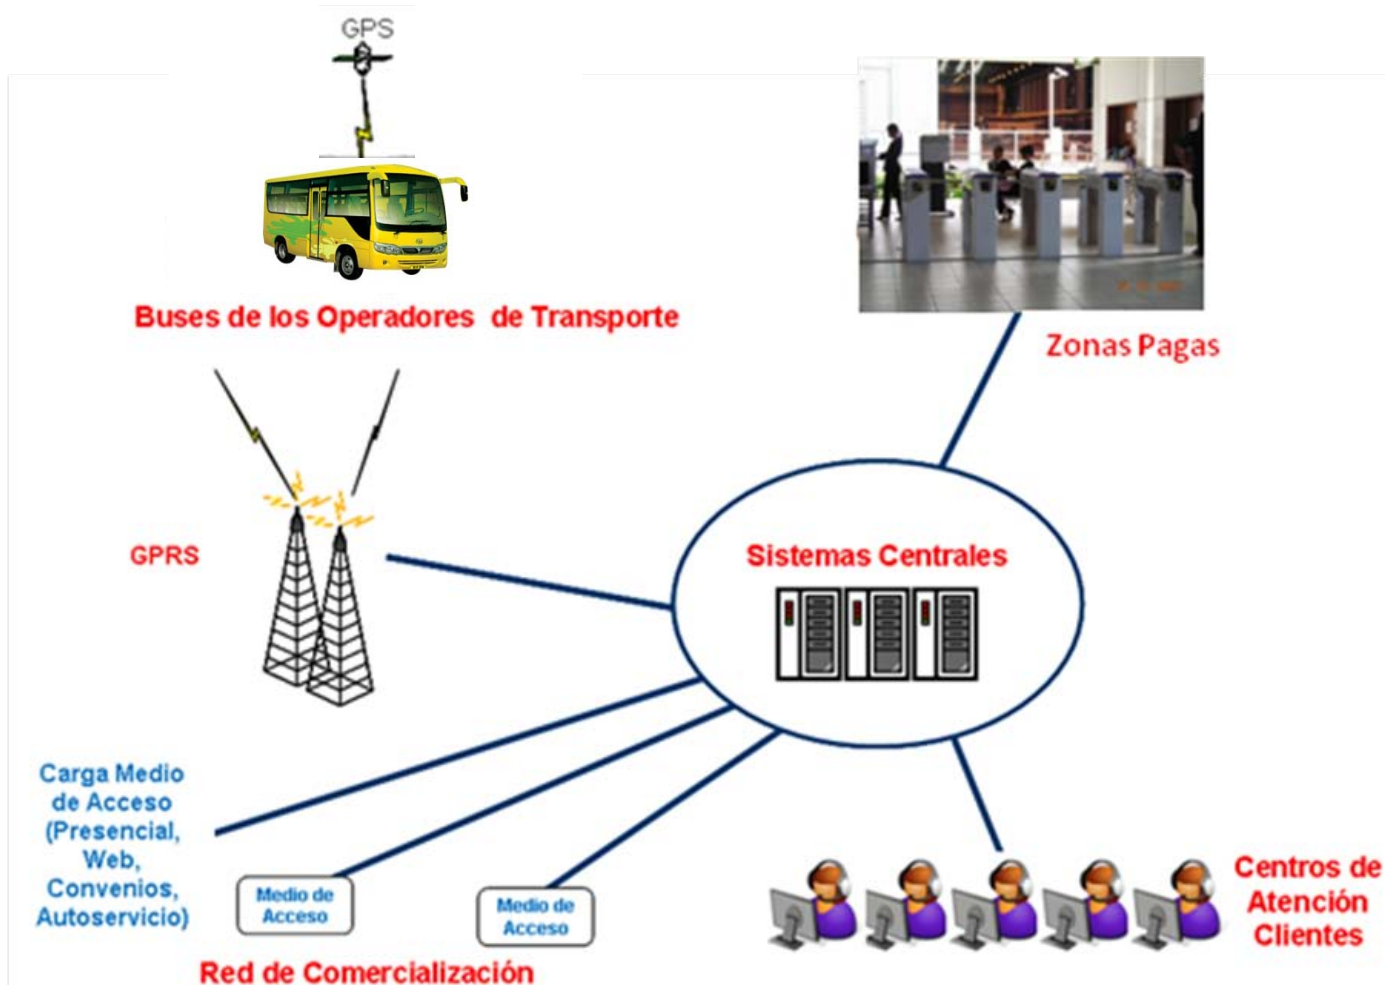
GPS

Buses de los Operadores de Transporte

Zonas Pagas

GPRS

Sistemas Centrales

Carga Medio de Acceso (Presencial, Web, Convenios, Autoservicio)

Medio de Acceso

Medio de Acceso

Red de Comercialización

Centros de Atención Clientes